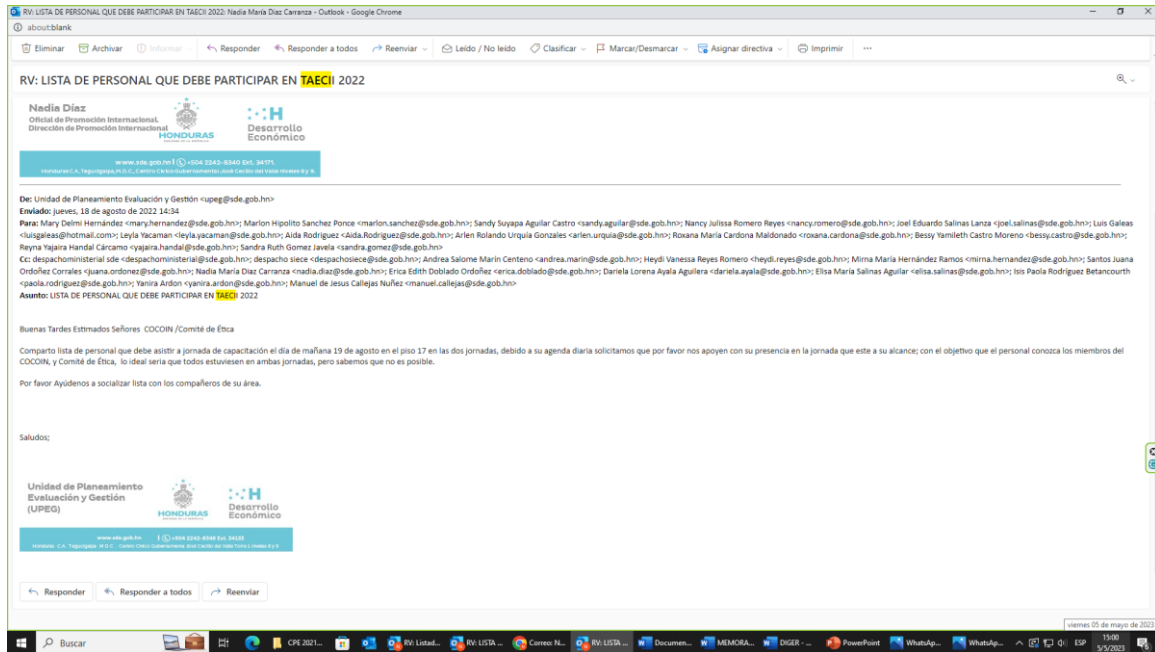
RV: LISTA DE PERSONAL QUE DEBE PARTICIPAR EN TAECI 2022: Nadia María Diaz Carranza - Outlook - Google Chrome
about:blank

Eliminar Archivar Informar Responder Responder a todos Reenviar Leído / No leído Clasificar Marcar/Desmarcar Asignar directiva Imprimir ···

RV: LISTA DE PERSONAL QUE DEBE PARTICIPAR EN TAECI 2022

Nadia Díaz
Oficial de Promoción Internacional
Dirección de Promoción Internacional
HONDURAS
Desarrollo Económico
www.sde.gob.hn | (+504 2243-8340 Ext. 34171
Honduras C.A. Tegucigalpa, M.D.C., Centro Cívico Gubernamental José Cecilio del Valle Niveles 8 y 9.

De: Unidad de Planeamiento Evaluación y Gestión <upeg@sde.gob.hn>
Enviado: jueves, 18 de agosto de 2022 14:34
Para: Mary Delmi Hernández <mary.hernandez@sde.gob.hn>; Marlon Hipolito Sanchez Ponce <marlon.sanchez@sde.gob.hn>; Sandy Suyapa Aguilar Castro <sandy.aguilar@sde.gob.hn>; Nancy Julissa Romero Reyes <nancy.romero@sde.gob.hn>; Joel Eduardo Salinas Lanza <joel.salinas@sde.gob.hn>; Luis Galeas <luisgaleas@hotmail.com>; Leyla Yacaman <leyla.yacaman@sde.gob.hn>; Aida Rodriguez <Aida.Rodriguez@sde.gob.hn>; Arlen Rolando Urquia Gonzales <arlen.urquia@sde.gob.hn>; Roxana Maria Cardona Maldonado <roxana.cardona@sde.gob.hn>; Bessy Yamileth Castro Moreno <bessy.castro@sde.gob.hn>; Reyna Yajaira Handal Cárcamo <yajaira.handal@sde.gob.hn>; Sandra Ruth Gomez Javela <sandra.gomez@sde.gob.hn>
Cc: despachoministerial sde <despachoministerial@sde.gob.hn>; despacho siece <despachosiece@sde.gob.hn>; Andrea Salome Marin Centeno <andrea.marin@sde.gob.hn>; Heydi Vanessa Reyes Romero <heydi.reyes@sde.gob.hn>; Mirna Maria Hernández Ramos <mirna.hernandez@sde.gob.hn>; Santos Juana Ordoñez Corrales <juana.ordonez@sde.gob.hn>; Nadia María Diaz Carranza <nadia.diaz@sde.gob.hn>; Erica Edith Doblado Ordoñez <erica.doblado@sde.gob.hn>; Dariela Lorena Ayala Aguilera <dariela.ayala@sde.gob.hn>; Elisa María Salinas Aguilar <elisa.salinas@sde.gob.hn>; Isis Paola Rodriguez Betancourth <paola.rodriguez@sde.gob.hn>; Yanira Ardon <yanira.ardon@sde.gob.hn>; Manuel de Jesus Callejas Nuñez <manuel.callejas@sde.gob.hn>
Asunto: LISTA DE PERSONAL QUE DEBE PARTICIPAR EN TAECI 2022

Buenas Tardes Estimados Señores COCOIN /Comité de Ética

Comparto lista de personal que debe asistir a jornada de capacitación el día de mañana 19 de agosto en el piso 17 en las dos jornadas, debido a su agenda diaria solicitamos que por favor nos apoyen con su presencia en la jornada que este a su alcance; con el objetivo que el personal conozca los miembros del COCOIN, y Comité de Ética, lo ideal seria que todos estuviesen en ambas jornadas, pero sabemos que no es posible.

Por favor Ayúdenos a socializar lista con los compañeros de su área.

Saludos;

Unidad de Planeamiento Evaluación y Gestión (UPEG)
HONDURAS
Desarrollo Económico
www.sde.gob.hn | (+504 2243-8340 Ext. 34155
Honduras, C.A. Tegucigalpa, M.D.C., Centro Cívico Gubernamental José Cecilio del Valle Torre 1 Niveles 8 y 9

Responder Responder a todos Reenviar

viernes 05 de mayo de 2023
Buscar CPE 2021... RV: Listad... RV: LISTA ... Correo: N... RV: LISTA ... Documen... MEMORA... DIGER - ... PowerPoint WhatsAp... WhatsAp... ESP 15:00 5/5/2023